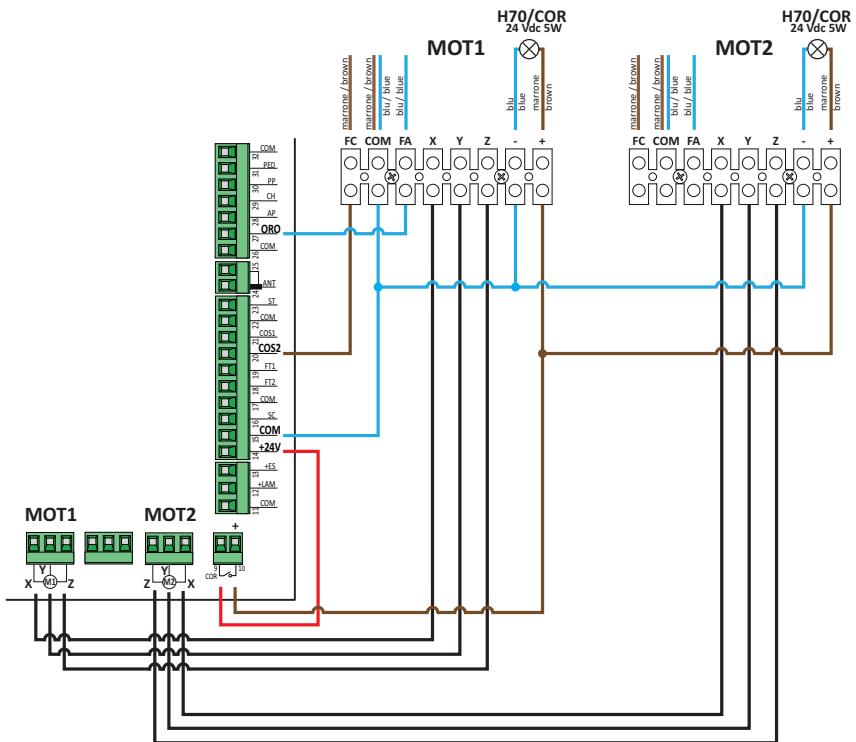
H70/COR
24 Vdc 5W

H70/COR
24 Vdc 5W

MOT1

MOT2

marrone / brown
marrone / brown
blu / blue
blu / blue
blu
blue
marrone
brown

marrone / brown
marrone / brown
blu / blue
blu / blue
blu
blue
marrone
brown

FC COM FA X Y Z - +

FC COM FA X Y Z - +

32 COM
31 PED
30 PP
29 CH
28 AP
27 ORO
26 COM
25
24 ANT
23 ST
22 COM
21 COS1
20 COS2
19 FT1
18 FT2
17 COM
16 SC
15 COM
14 +24V
13 +ES
12 +LAM
11 COM

MOT1

MOT2

+

X Y Z
M1

Z Y X
M2

9 10
COR